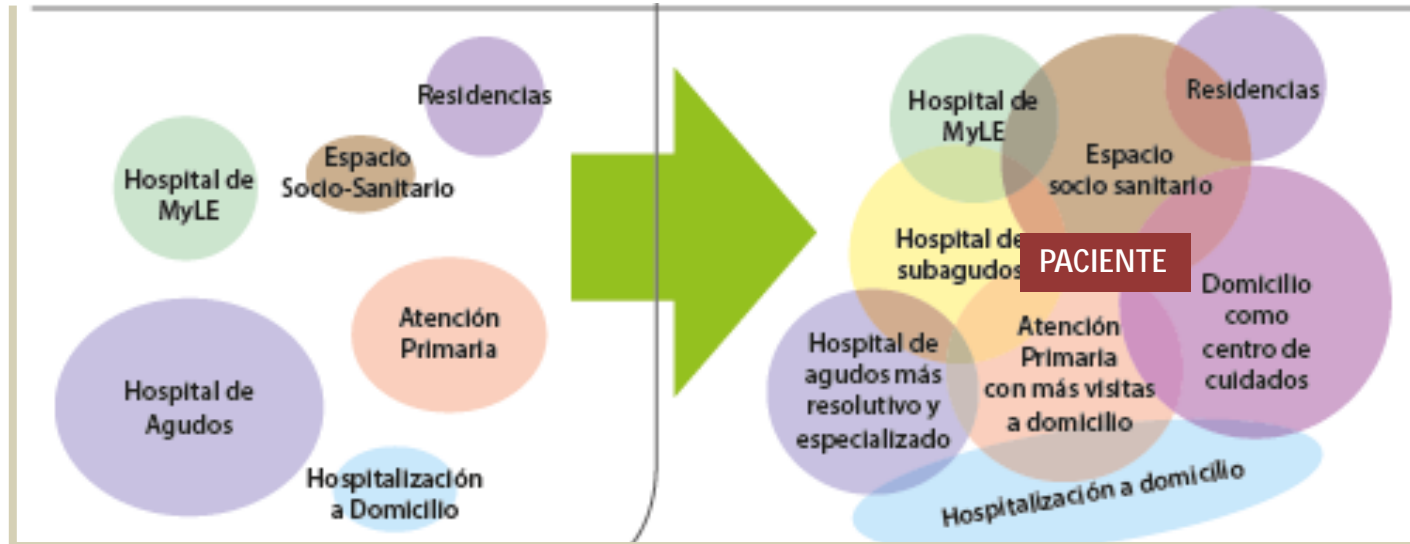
Residencias

Espacio Socio-Sanitario

Hospital de MyLE

Atención Primaria

Hospital de Agudos

Hospitalización a Domicilio

Hospital de MyLE

Residencias

Espacio socio sanitario

Hospital de subagudos

PACIENTE

Domicilio como centro de cuidados

Hospital de agudos más resolutivo y especializado

Atención Primaria con más visitas a domicilio

Hospitalización a domicilio